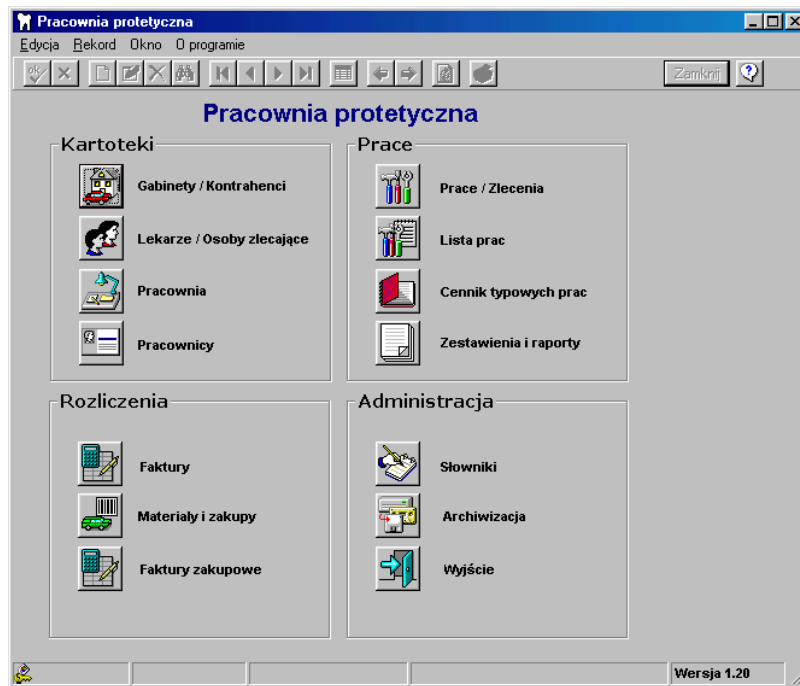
Pracownia protetyczna

Edycja Rekord Okno O programie

Zamknij

Pracownia protetyczna

Kartoteki

Gabinety / Kontrahenci

Lekarze / Osoby zlecające

Pracownia

Pracownicy

Prace

Prace / Zlecenia

Lista prac

Cennik typowych prac

Zestawienia i raporty

Rozliczenia

Faktury

Materiały i zakupy

Faktury zakupowe

Administracja

Słowniki

Archiwizacja

Wyjście

Wersja 1.20